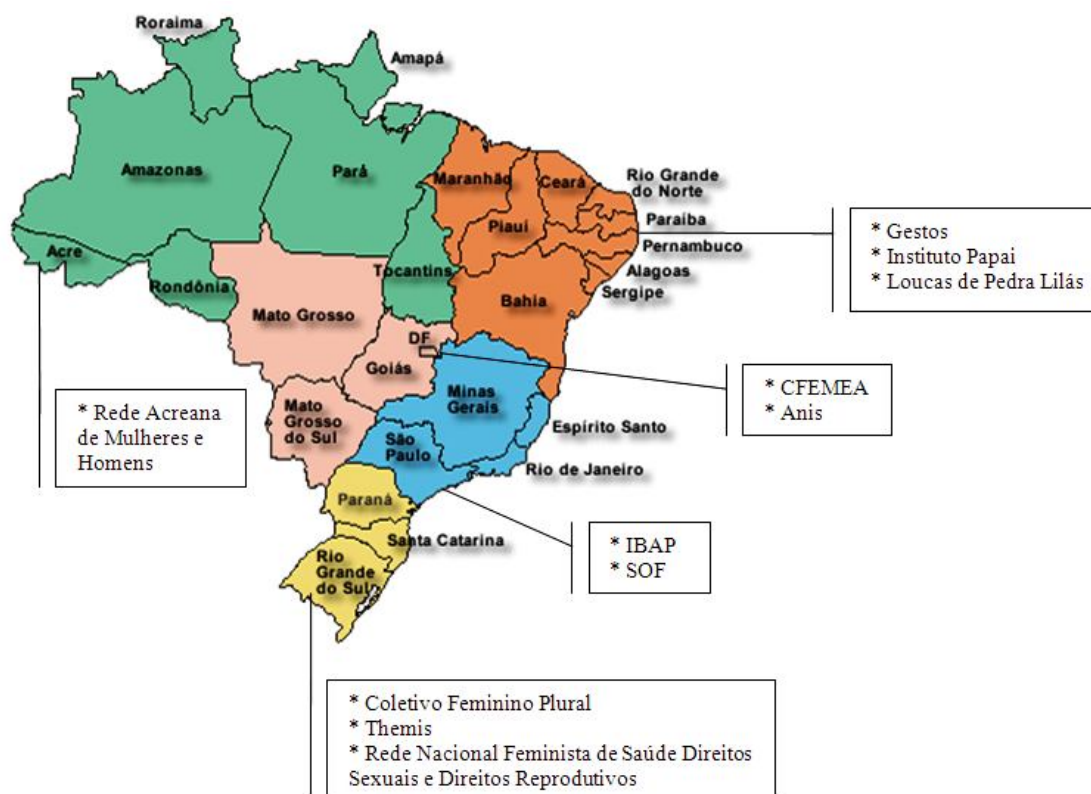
Roraima
Amapá
Amazonas
Pará
Maranhão
Ceará
Rio Grande do Norte
Paraíba
Pernambuco
Alagoas
Sergipe
Piauí
Bahia
Acre
Rondônia
Tocantins
Mato Grosso
DF
Goiás
Minas Gerais
Espírito Santo
Mato Grosso do Sul
São Paulo
Rio de Janeiro
Paraná
Santa Catarina
Rio Grande do Sul

* Gestos
* Instituto Papai
* Loucas de Pedra Lilás

* CFEMEA
* Anis

* Rede Acreana de Mulheres e Homens

* IBAP
* SOF

* Coletivo Feminino Plural
* Themis
* Rede Nacional Feminista de Saúde Direitos Sexuais e Direitos Reprodutivos